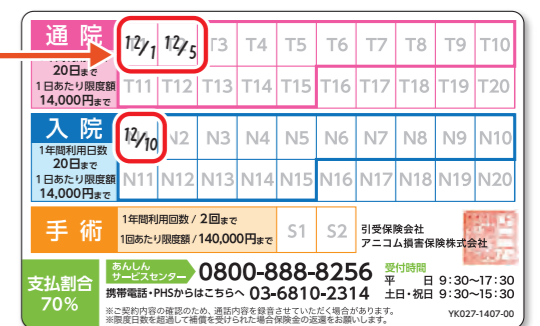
通院

20日まで
1日あたり限度額
14,000円まで

| 12/1 | 12/5 | T3 | T4 | T5 | T6 | T7 | T8 | T9 | T10 |
|---|---|---|---|---|---|---|---|---|---|
| T11 | T12 | T13 | T14 | T15 | T16 | T17 | T18 | T19 | T20 |

入院

1年間利用日数
20日まで
1日あたり限度額
14,000円まで

| 12/10 | N2 | N3 | N4 | N5 | N6 | N7 | N8 | N9 | N10 |
|---|---|---|---|---|---|---|---|---|---|
| N11 | N12 | N13 | N14 | N15 | N16 | N17 | N18 | N19 | N20 |

手術

1年間利用回数 / 2回まで
1回あたり限度額 / 140,000円まで

S1 S2

引受保険会社
アニコム損害保険株式会社

支払割合
70%

あんしん
サービスセンター 0800-888-8256
携帯電話・PHSからはこちらへ 03-6810-2314

受付時間
平日 9:30~17:30
土日・祝日 9:30~15:30

※ご契約内容の確認のため、通話内容を録音させていただく場合があります。
※限度日数を超過して補償を受けられた場合保険金の返還をお願いします。

YK027-1407-00